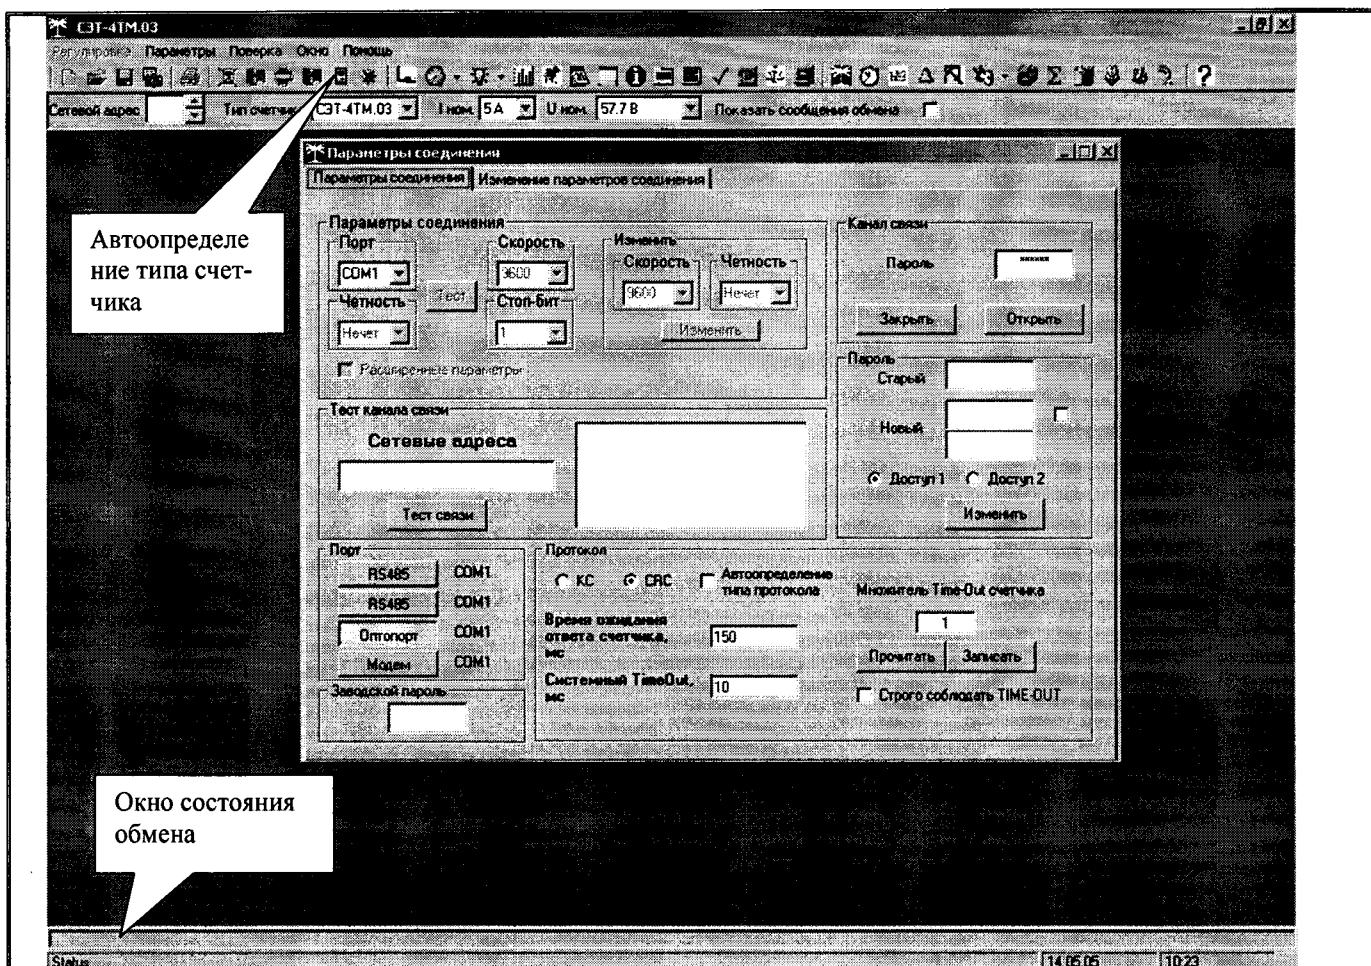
СЭТ-4ТМ.03
Регулировка Параметры Поверка Окно Помощь
Сетевой адрес Тип счетчика СЭТ-4ТМ.03 I ном. 5А U ном. 57.7 В Показать сообщения обмена

Параметры соединения
Параметры соединения | Изменение параметров соединения

Параметры соединения
Порт
COM1
Скорость
9600
Четность
Нечет
Тест
Стоп-бит
1
Изменить
Скорость
9600
Четность
Нечет
Изменить
Расширенные параметры

Канал связи
Пароль ******
Закрыть Открыть

Пароль
Старый
Новый
Доступ 1 Доступ 2
Изменить

Тест канала связи
Сетевые адреса
Тест связи

Порт
RS485 COM1
RS485 COM1
Оптопорт COM1
Модем COM1
Заводской пароль

Протокол
КС CRC Автоопределение типа протокола
Множитель Time-Out счетчика
1
Время ожидания ответа счетчика, мс 150
Прочитать Записать
Системный TimeOut, мс 10
Строго соблюдать TIME-OUT

Автоопределение типа счетчика

Окно состояния обмена

Status 14.05.05 10:23